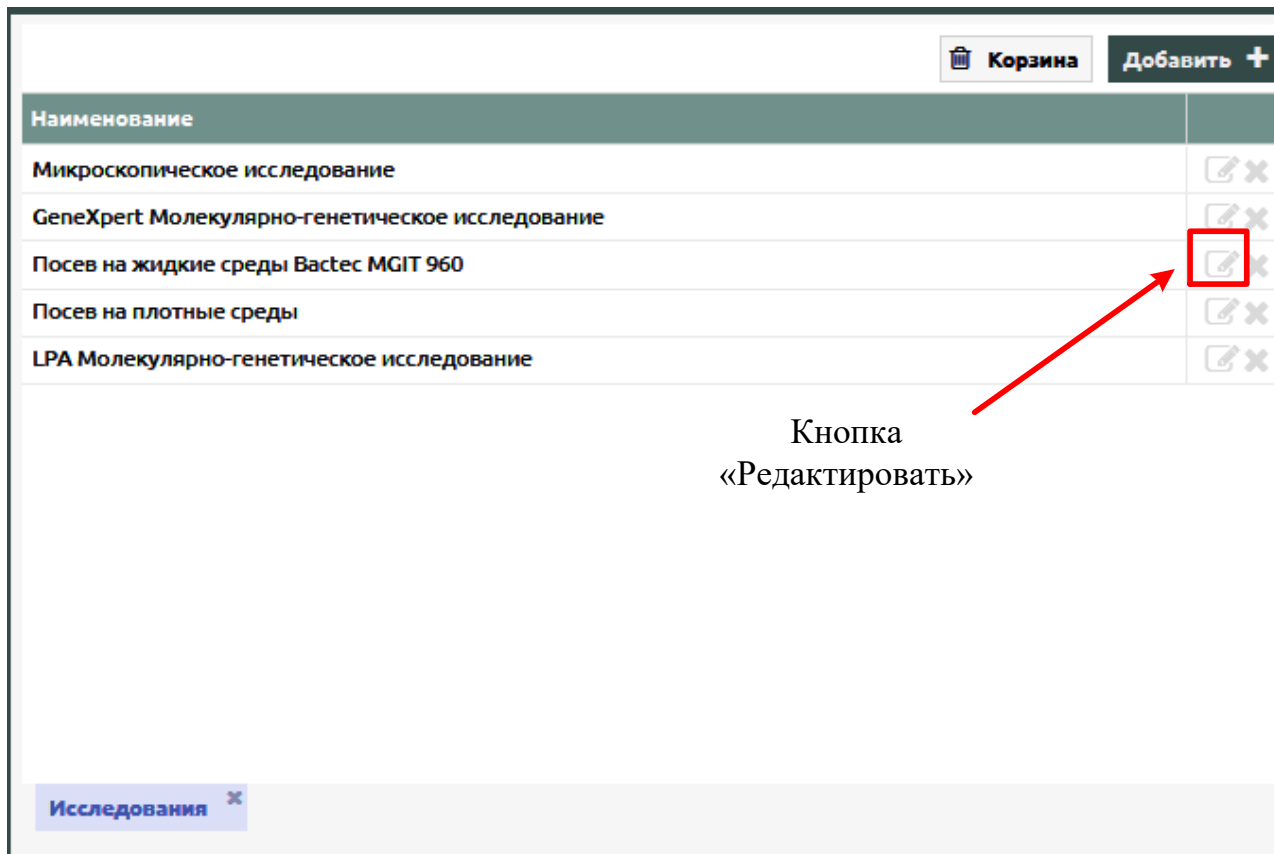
Корзина Добавить

| Наименование | |
|---|---|
| Микроскопическое исследование | |
| GeneXpert Молекулярно-генетическое исследование | |
| Посев на жидкие среды Bactec MGIT 960 | |
| Посев на плотные среды | |
| LPA Молекулярно-генетическое исследование | |

Кнопка «Редактировать»

Исследования